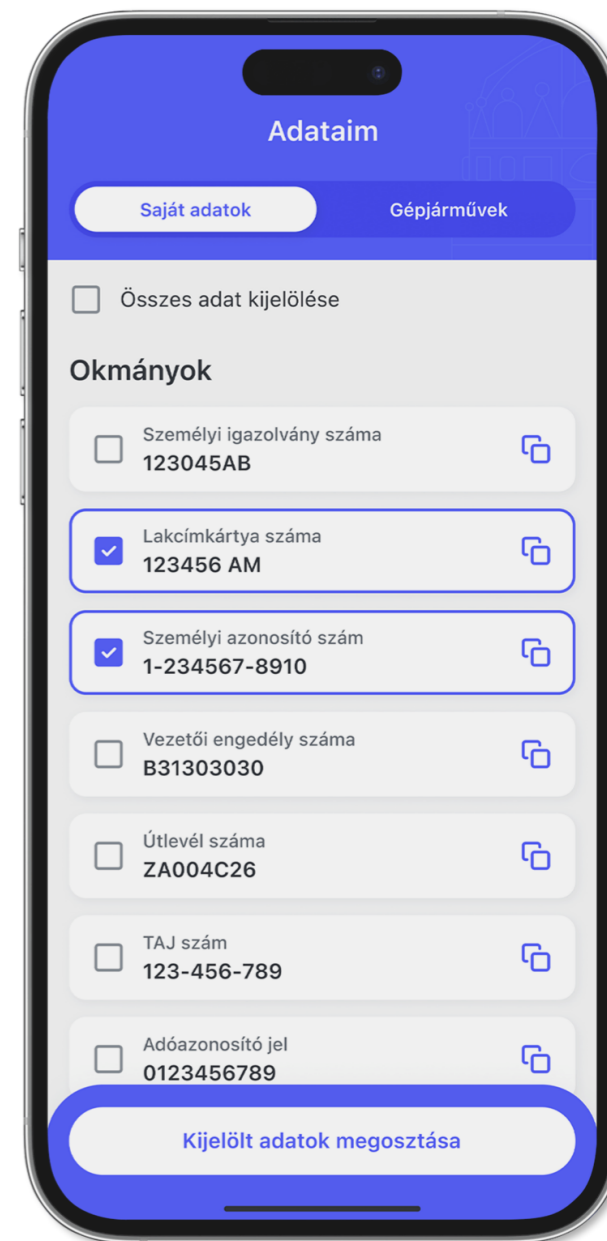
Adataim

Saját adatok

Gépjárművek

Összes adat kijelölése

Okmányok

Személyi igazolvány száma
123045AB

Lakcímkártya száma
123456 AM

Személyi azonosító szám
1-234567-8910

Vezetői engedély száma
B31303030

Útlevél száma
ZA004C26

TAJ szám
123-456-789

Adóazonosító jel
0123456789

Kijelölt adatok megosztása